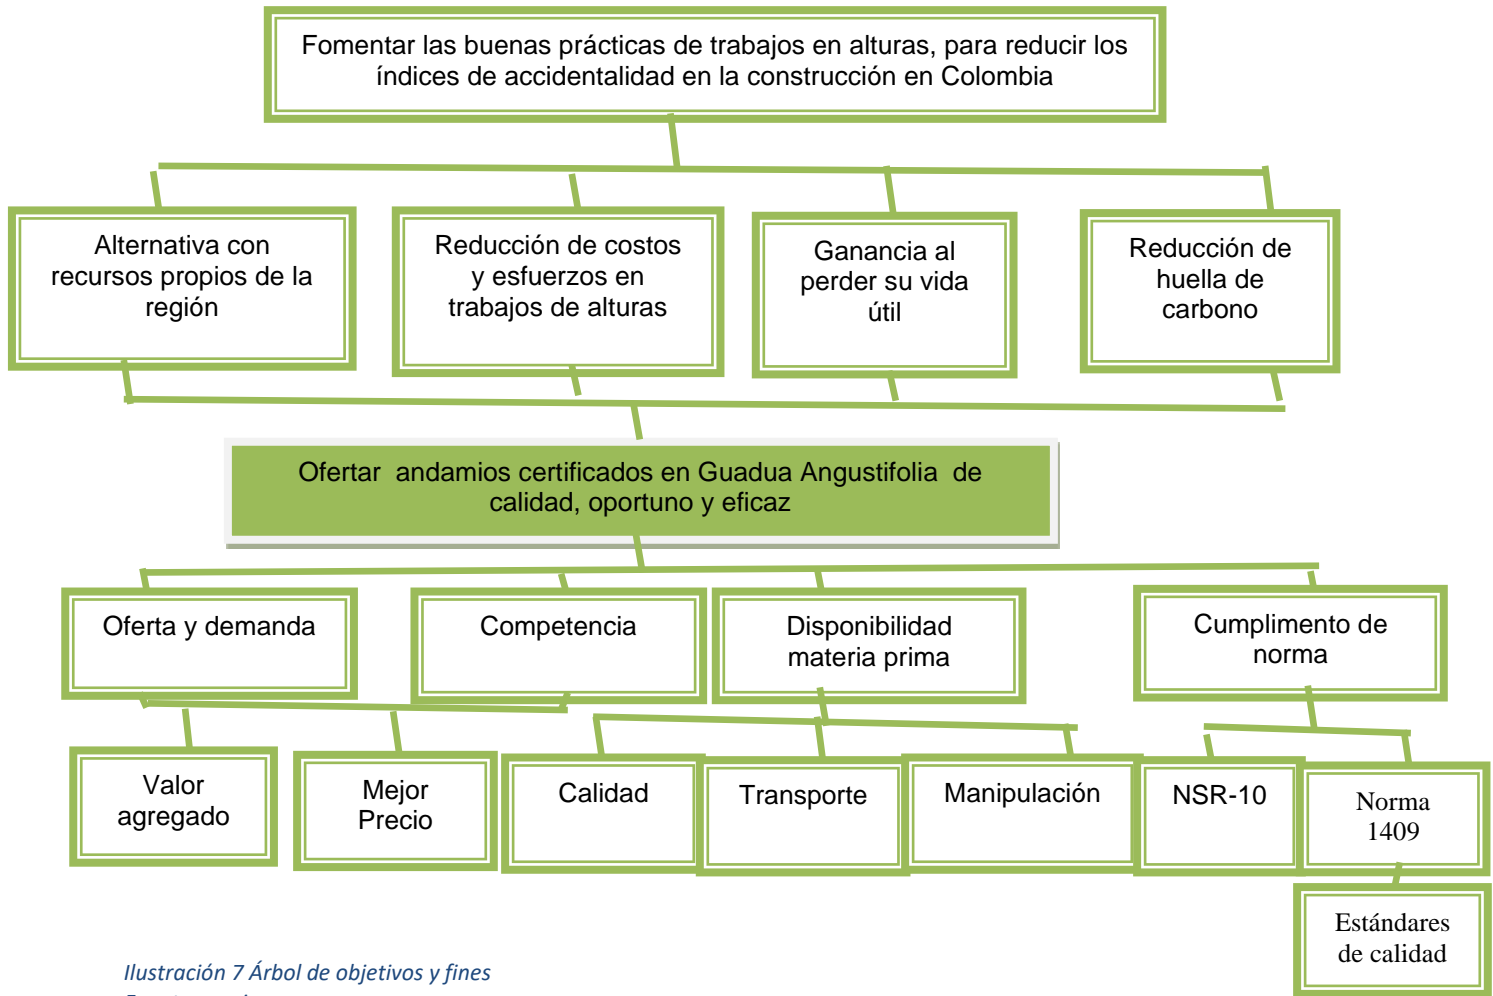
Fomentar las buenas prácticas de trabajos en alturas, para reducir los índices de accidentalidad en la construcción en Colombia

Alternativa con recursos propios de la región

Reducción de costos y esfuerzos en trabajos de alturas

Ganancia al perder su vida útil

Reducción de huella de carbono

Ofertar andamios certificados en Guadua Angustifolia de calidad, oportuno y eficaz

Oferta y demanda

Competencia

Disponibilidad materia prima

Cumplimento de norma

Valor agregado

Mejor Precio

Calidad

Transporte

Manipulación

NSR-10

Norma 1409

Estándares de calidad

Ilustración 7 Árbol de objetivos y fines